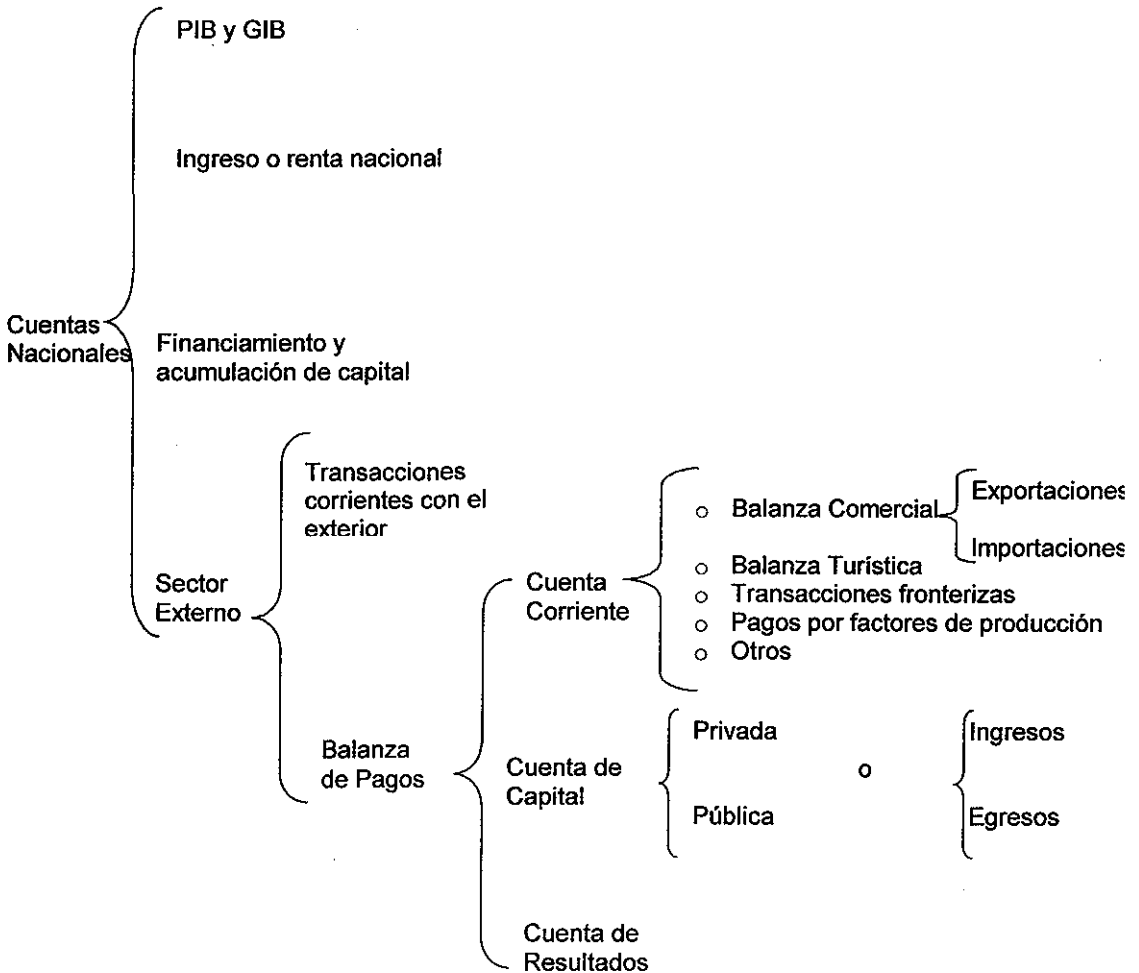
Cuentas Nacionales

PIB y GIB

Ingreso o renta nacional

Financiamiento y acumulación de capital

Sector Externo

Transacciones corrientes con el exterior

Balanza de Pagos

Cuenta Corriente

o Balanza Comercial

Exportaciones

Importaciones

o Balanza Turística
o Transacciones fronterizas
o Pagos por factores de producción
o Otros

Cuenta de Capital

Privada

Pública

o

Ingresos

Egresos

Cuenta de Resultados